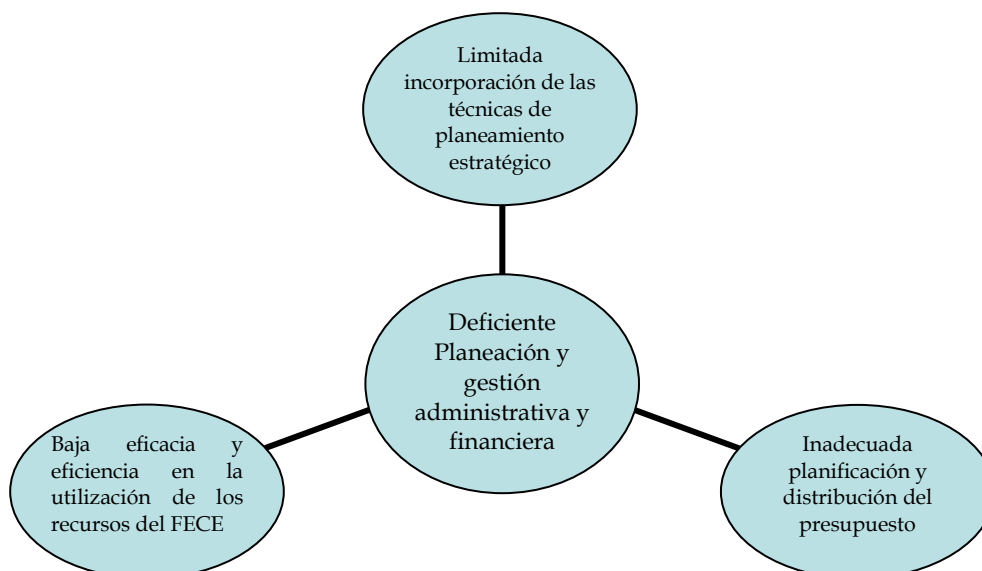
Limitada incorporación de las técnicas de planeamiento estratégico

Deficiente Planeación y gestión administrativa y financiera

Baja eficacia y eficiencia en la utilización de los recursos del FECE

Inadecuada planificación y distribución del presupuesto